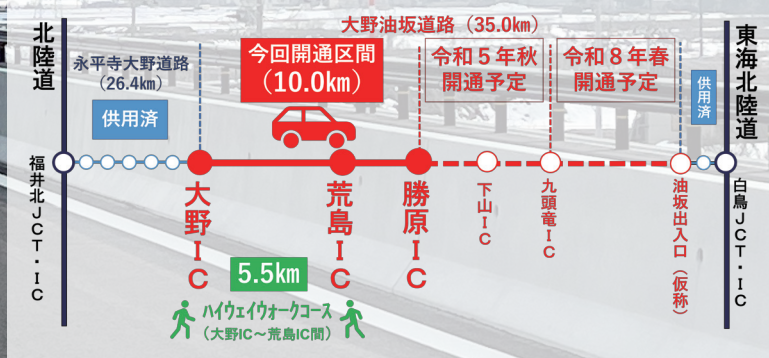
北陸道

永平寺大野道路
（26.4km）

供用済

大野油坂道路（35.0km）

今回開通区間
（10.0km）

令和５年秋
開通予定

令和８年春
開通予定

東海北陸道

供用済

福井北ＪＣＴ・ＩＣ

大野ＩＣ

荒島ＩＣ

勝原ＩＣ

下山ＩＣ

九頭竜ＩＣ

油坂出入口（仮称）

白鳥ＪＣＴ・ＩＣ

5.5km

ハイウェイウォークコース
（大野IC～荒島IC間）